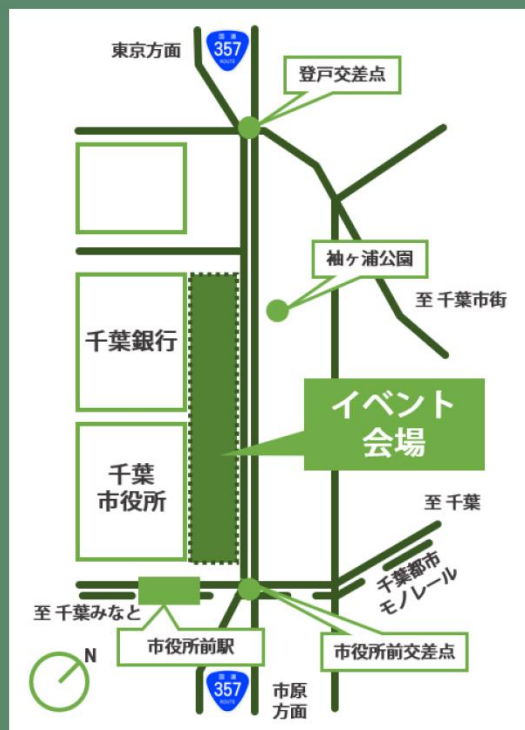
東京方面

国道
357
ROUTE

登戸交差点

袖ヶ浦公園

至 千葉市街

千葉銀行

イベント
会場

千葉
市役所

至 千葉

千葉都市
モノレール

至 千葉みなと

市役所前駅

市役所前交差点

N

国道
357
ROUTE

市原
方面